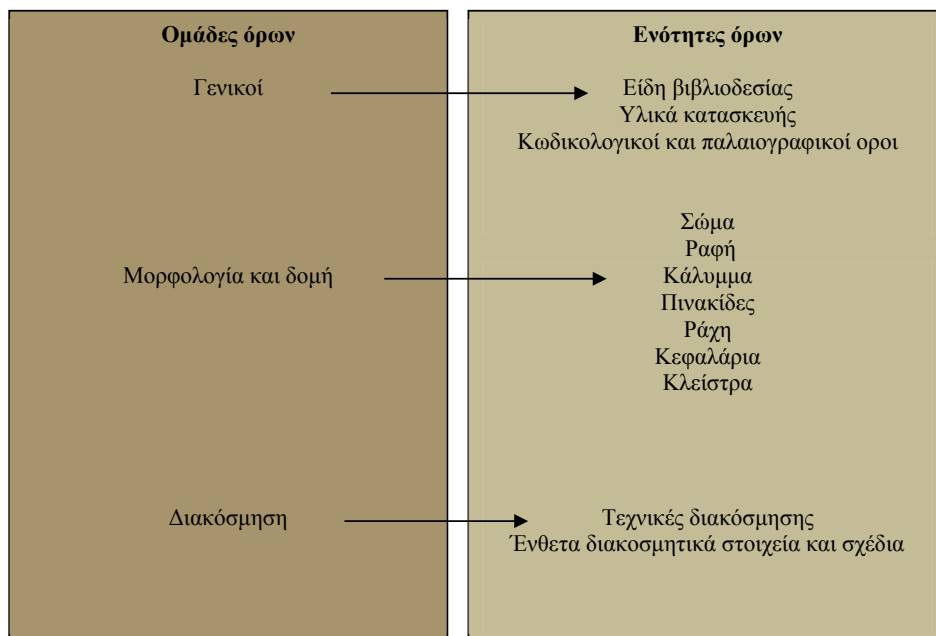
Ομάδες όρων

Γενικοί

Μορφολογία και δομή

Διακόσμηση

Ενότητες όρων

Είδη βιβλιοδεσίας
Υλικά κατασκευής
Κωδικολογικοί και παλαιογραφικοί οροι

Σώμα
Ραφή
Κάλυμμα
Πινακίδες
Ράχη
Κεφαλάρια
Κλείστρα

Τεχνικές διακόσμησης
Ένθετα διακοσμητικά στοιχεία και σχέδια